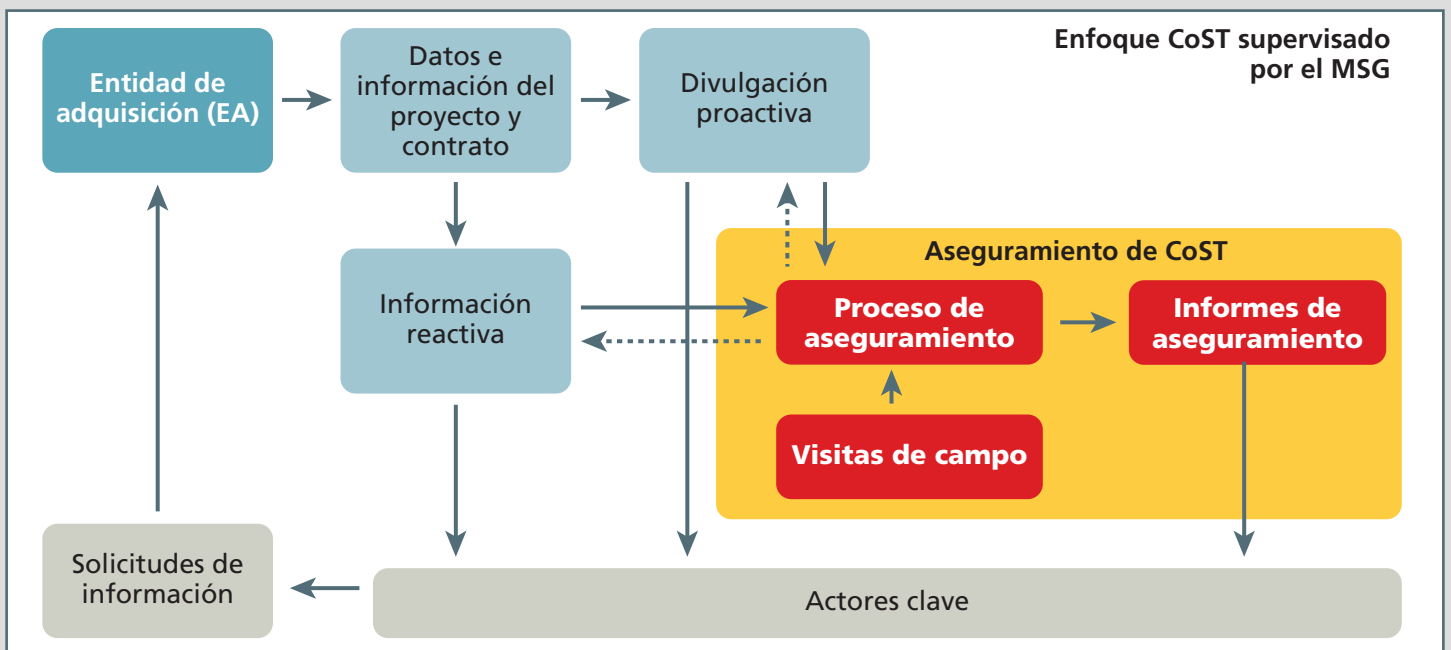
Enfoque CoST supervisado por el MSG

Entidad de adquisición (EA)

Datos e información del proyecto y contrato

Divulgación proactiva

Información reactiva

Aseguramiento de CoST

Proceso de aseguramiento

Informes de aseguramiento

Visitas de campo

Solicitudes de información

Actores clave